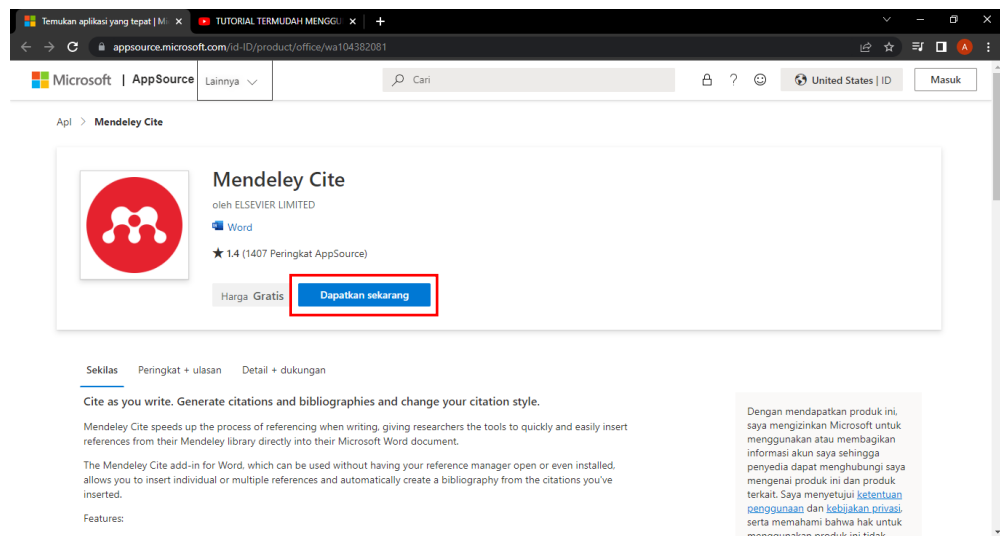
Temukan aplikasi yang tepat | M ×
TUTORIAL TERMUDAH MENGGU ×
+
appsource.microsoft.com/id-ID/product/office/wa104382081
A
Microsoft | AppSource Lainnya
Cari
United States | ID
Masuk
Apl > Mendeley Cite

Mendeley Cite
oleh ELSEVIER LIMITED
Word
★ 1.4 (1407 Peringkat AppSource)
Harga Gratis
Dapatkan sekarang

Sekilas Peringkat + ulasan Detail + dukungan

Cite as you write. Generate citations and bibliographies and change your citation style.

Mendeley Cite speeds up the process of referencing when writing, giving researchers the tools to quickly and easily insert references from their Mendeley library directly into their Microsoft Word document.

The Mendeley Cite add-in for Word, which can be used without having your reference manager open or even installed, allows you to insert individual or multiple references and automatically create a bibliography from the citations you've inserted.

Features:

Dengan mendapatkan produk ini, saya mengizinkan Microsoft untuk menggunakan atau membagikan informasi akun saya sehingga penyedia dapat menghubungi saya mengenai produk ini dan produk terkait. Saya menyetujui ketentuan penggunaan dan kebijakan privasi, serta memahami bahwa hak untuk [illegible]